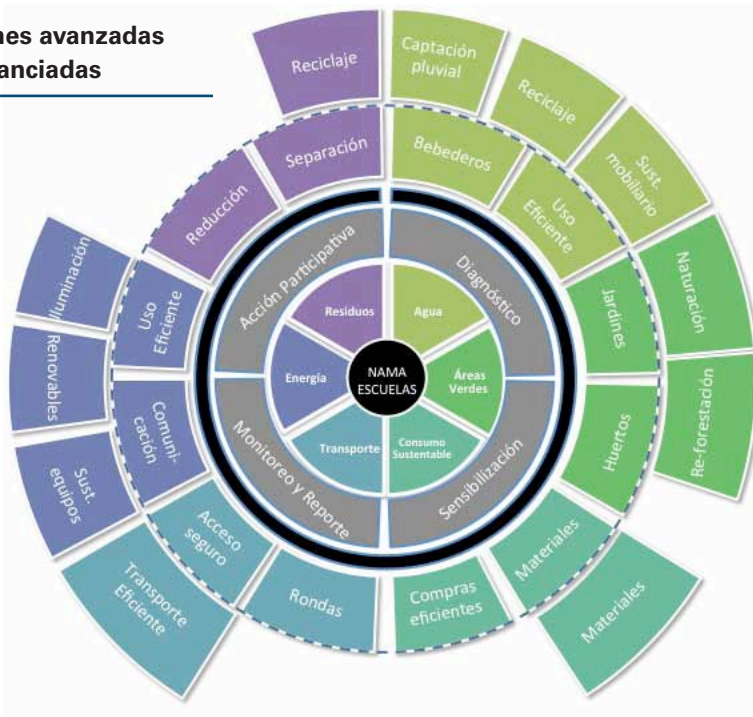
nes avanzadas
anciadas

Reciclaje
Captación pluvial
Reciclaje
Sust. mobiliario
Separación
Bebederos
Uso Eficiente
Reducción
Naturación
Iluminación
Uso Eficiente
Jardines
Acción Participativa
Diagnóstico
Residuos
Agua
Renovables
Energía
NAMA ESCUELAS
Áreas Verdes
Re-forestación
Comunicación
Transporte
Consumo Sustentable
Monitoreo y Reporte
Sensibilización
Huertos
Sust. equipos
Acceso seguro
Materiales
Transporte Eficiente
Rondas
Compras eficientes
Materiales